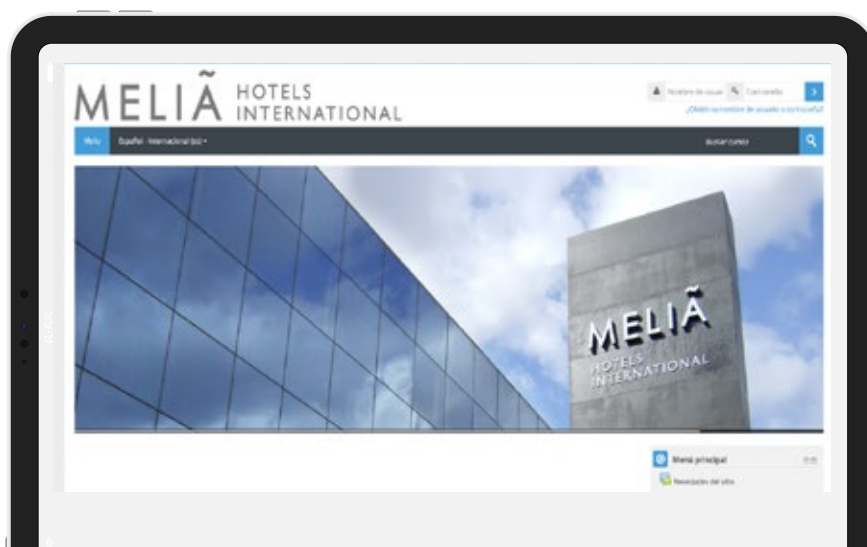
MELIÃ HOTELS INTERNATIONAL

Nombre de usuario
Contraseña
¿Olvidó su nombre de usuario o contraseña?

Melia
Español - Internacional (es)
Buscar cursos

MELIÃ HOTELS INTERNATIONAL

Menú principal
Novedades del sitio